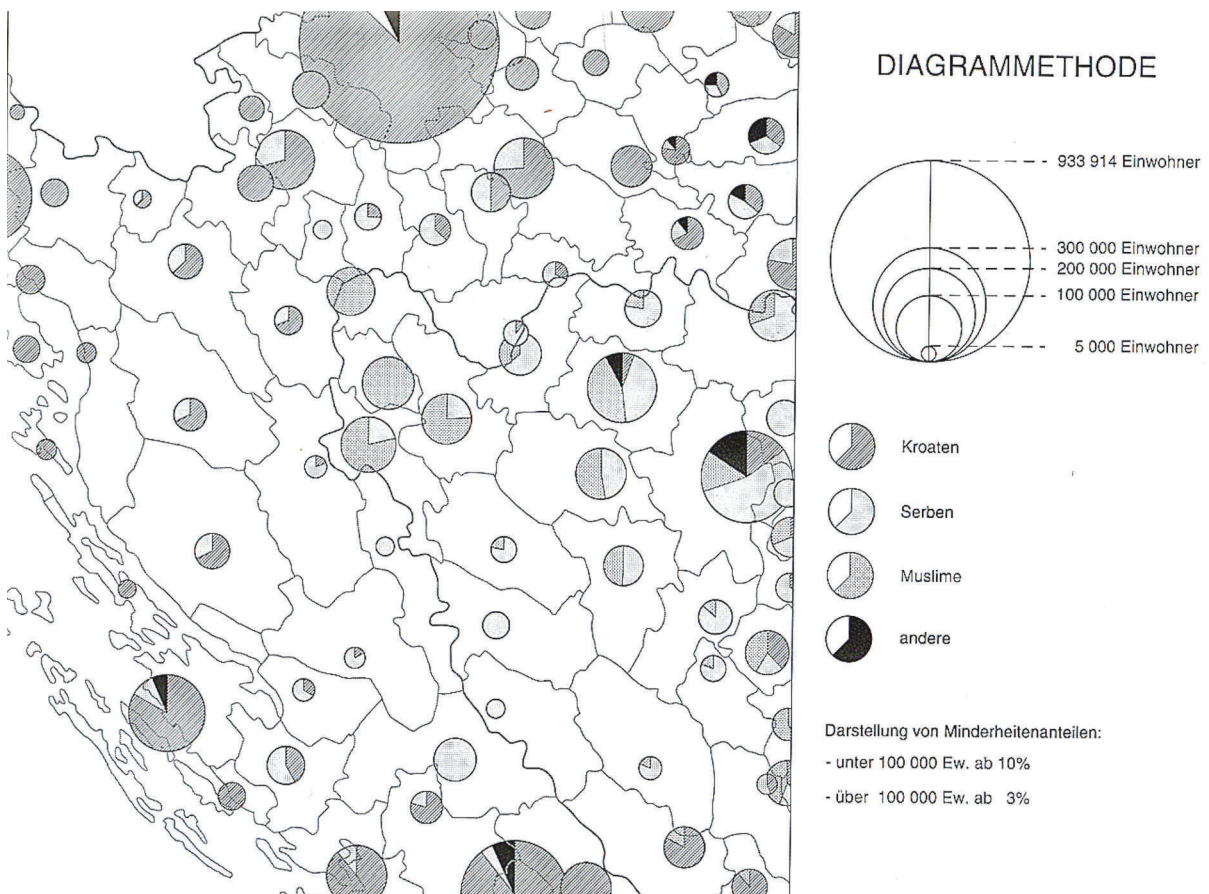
DIAGRAMMETHODE

933 914 Einwohner

300 000 Einwohner
200 000 Einwohner
100 000 Einwohner

5 000 Einwohner

Kroaten

Serben

Muslime

andere

Darstellung von Minderheitenanteilen:
- unter 100 000 Ew. ab 10%
- über 100 000 Ew. ab 3%